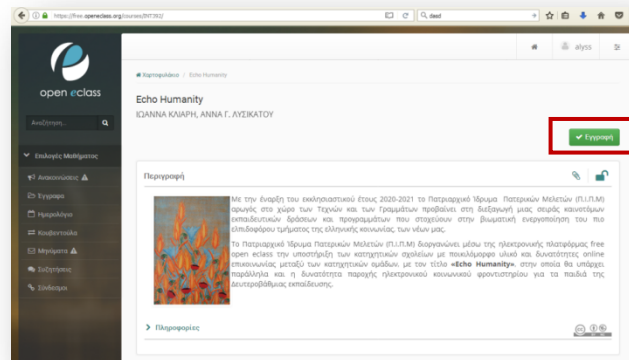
https://free.openeclass.org/courses/INT302/

dasd

alyss

open eclass

Αναζήτηση...

Επιλογές Μαθήματος

Ανακοινώσεις

Έγγραφα

Ημερολόγιο

Κουβεντούλα

Μηνύματα

Συζητήσεις

Σύνδεσμοι

Χαρτοφυλάκιο / Echo Humanity

Echo Humanity

ΙΩΑΝΝΑ ΚΛΙΑΡΗ, ΑΝΝΑ Γ. ΛΥΣΙΚΑΤΟΥ

Εγγραφή

Περιγραφή

Με την έναρξη του εκκλησιαστικού έτους 2020-2021 το Πατριαρχικό Ίδρυμα Πατερικών Μελετών (Π.Ι.Π.Μ) ορμώς στο χώρο των Τεχνών και των Γραμμάτων προβαίνει στη διεξαγωγή μιας σειράς καινοτόμων εκπαιδευτικών δράσεων και προγραμμάτων που στοχεύουν στην βιωματική ενεργοποίηση του πιο ελπιδοφόρου τμήματος της ελληνικής κοινωνίας, των νέων μας.

Το Πατριαρχικό Ίδρυμα Πατερικών Μελετών (Π.Ι.Π.Μ) διοργανώνει μέσου της ηλεκτρονικής πλατφόρμας free open eclass την υποστήριξη των κατηχητικών σχολείων με ποικιλόμορφο υλικό και δυνατότητες online επικοινωνίας μεταξύ των κατηχητικών ομάδων, με τον τίτλο «Echo Humanity», στην οποία θα υπάρχει παράλληλα και η δυνατότητα παροχής ηλεκτρονικού κοινωνικού φροντιστηρίου για τα παιδιά της Δευτεροβάθμιας εκπαίδευσης.

Πληροφορίες